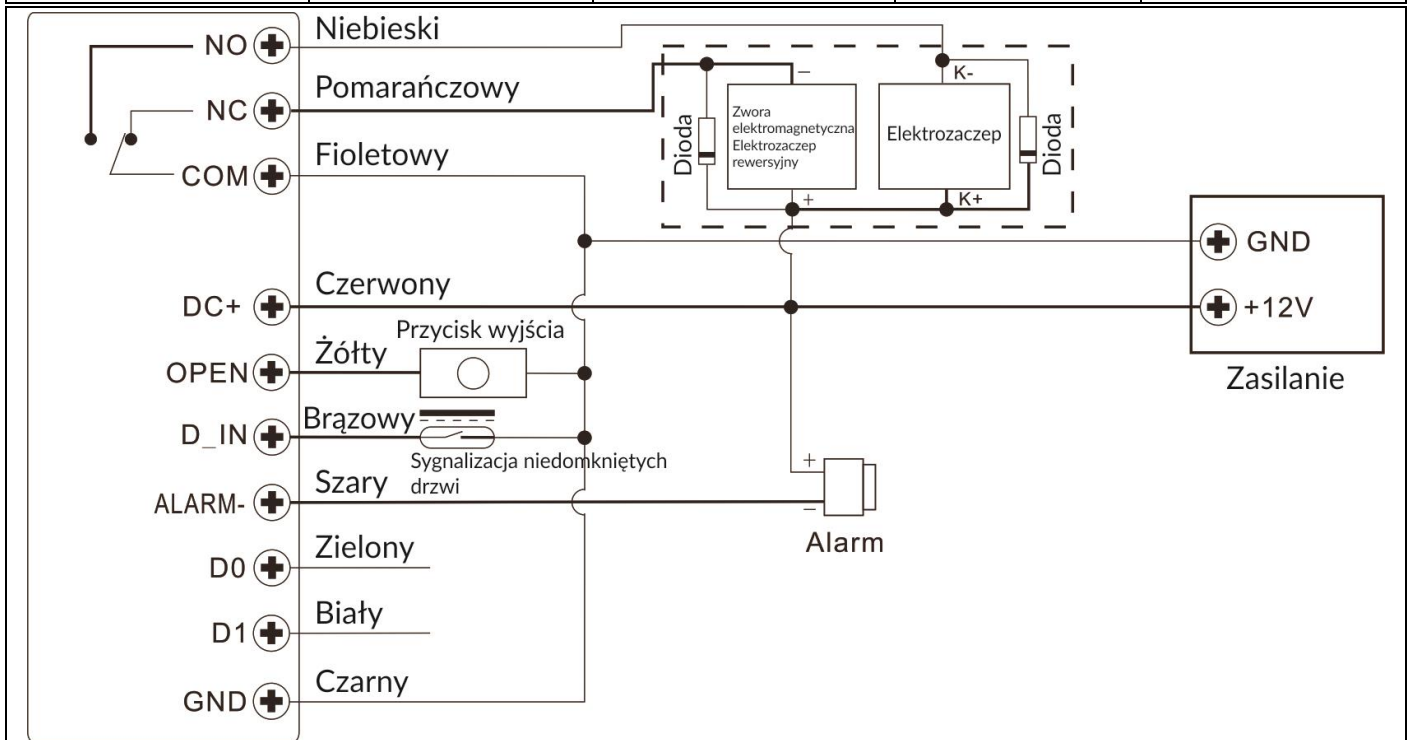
NO
Niebieski
NC
Pomarańczowy
COM
Fioletowy
–
K-
Dioda
Zwora elektromagnetyczna Elektrozaczep rewersyjny
Elektrozaczep
Dioda
+
K+
GND
DC+
Czerwony
+12V
OPEN
Żółty
Przycisk wyjścia
Zasilanie
D_IN
Brązowy
Sygnalizacja niedomkniętych drzwi
+
ALARM-
Szary
–
Alarm
D0
Zielony
D1
Biały
GND
Czarny